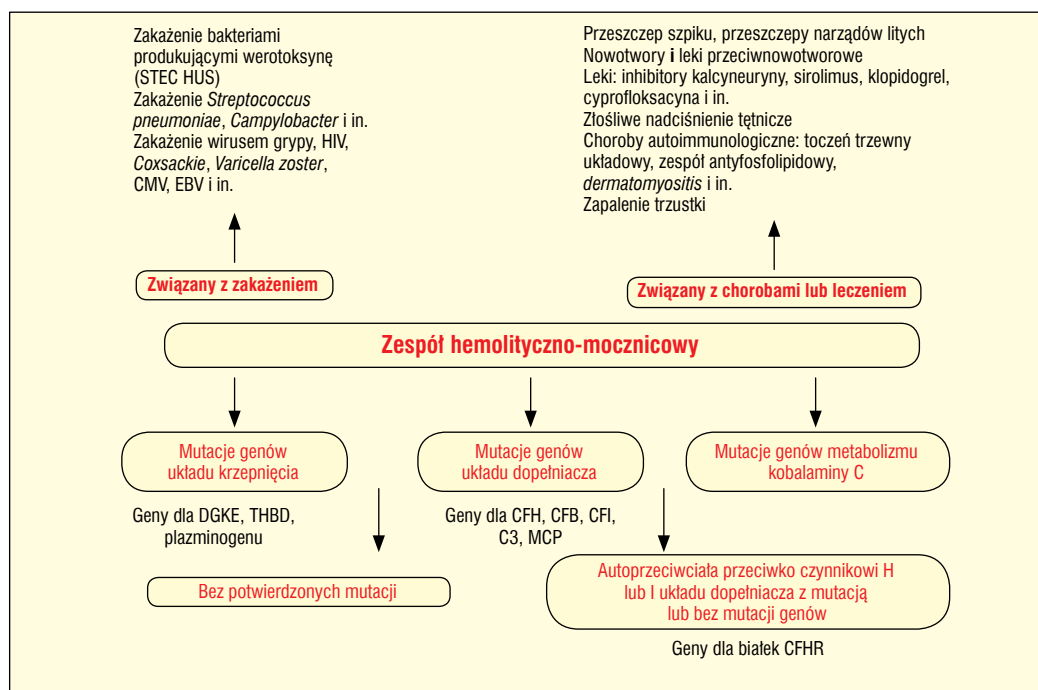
Zakażenie bakteriami produkującymi werotoksynę (STEC HUS)
Zakażenie *Streptococcus pneumoniae*, *Campylobacter* i in.
Zakażenie wirusem grypy, HIV, *Coxsackie*, *Varicella zoster*, CMV, EBV i in.

Przeszczep szpiku, przeszczepy narządów litych
Nowotwory i leki przeciwnowotworowe
Leki: inhibitory kalcyneuryny, sirolimus, klopidogrel, cyprofloksacyna i in.
Złośliwe nadciśnienie tętnicze
Choroby autoimmunologiczne: toczeń trzewny układowy, zespół antyfosfolipidowy, *dermatomyositis* i in.
Zapalenie trzustki

Związany z zakażeniem

Związany z chorobami lub leczeniem

Zespół hemolityczno-mocznicowy

Mutacje genów układu krzepnięcia

Mutacje genów układu dopełniacza

Mutacje genów metabolizmu kobalaminy C

Geny dla DGKE, THBD, plazminogenu

Geny dla CFH, CFB, CFI, C3, MCP

Bez potwierdzonych mutacji

Autoprzeciwciała przeciwko czynnikowi H lub I układu dopełniacza z mutacją lub bez mutacji genów

Geny dla białek CFHR